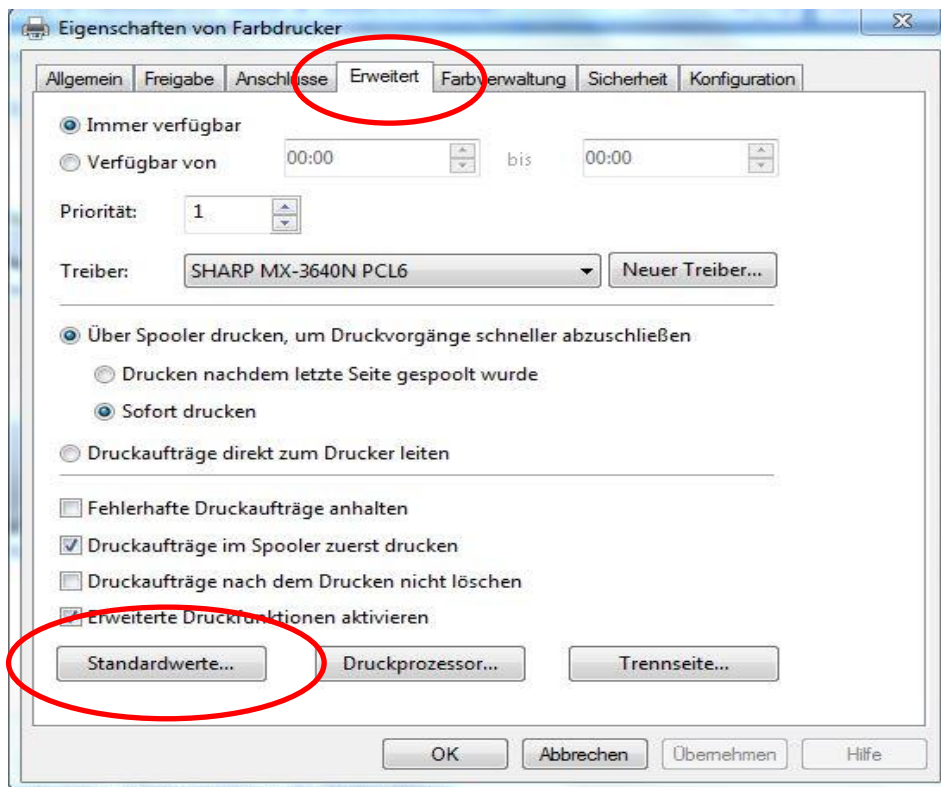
Eigenschaften von Farbdrucker

Allgemein | Freigabe | Anschlüsse | Erweitert | Farbverwaltung | Sicherheit | Konfiguration

Immer verfügbar

Verfügbar von 00:00 bis 00:00

Priorität: 1

Treiber: SHARP MX-3640N PCL6 Neuer Treiber...

Über Spooler drucken, um Druckvorgänge schneller abzuschließen

Drucken nachdem letzte Seite gespoolt wurde

Sofort drucken

Druckaufträge direkt zum Drucker leiten

Fehlerhafte Druckaufträge anhalten

Druckaufträge im Spooler zuerst drucken

Druckaufträge nach dem Drucken nicht löschen

Erweiterte Druckfunktionen aktivieren

Standardwerte... Druckprozessor... Trennseite...

OK Abbrechen Übernehmen Hilfe